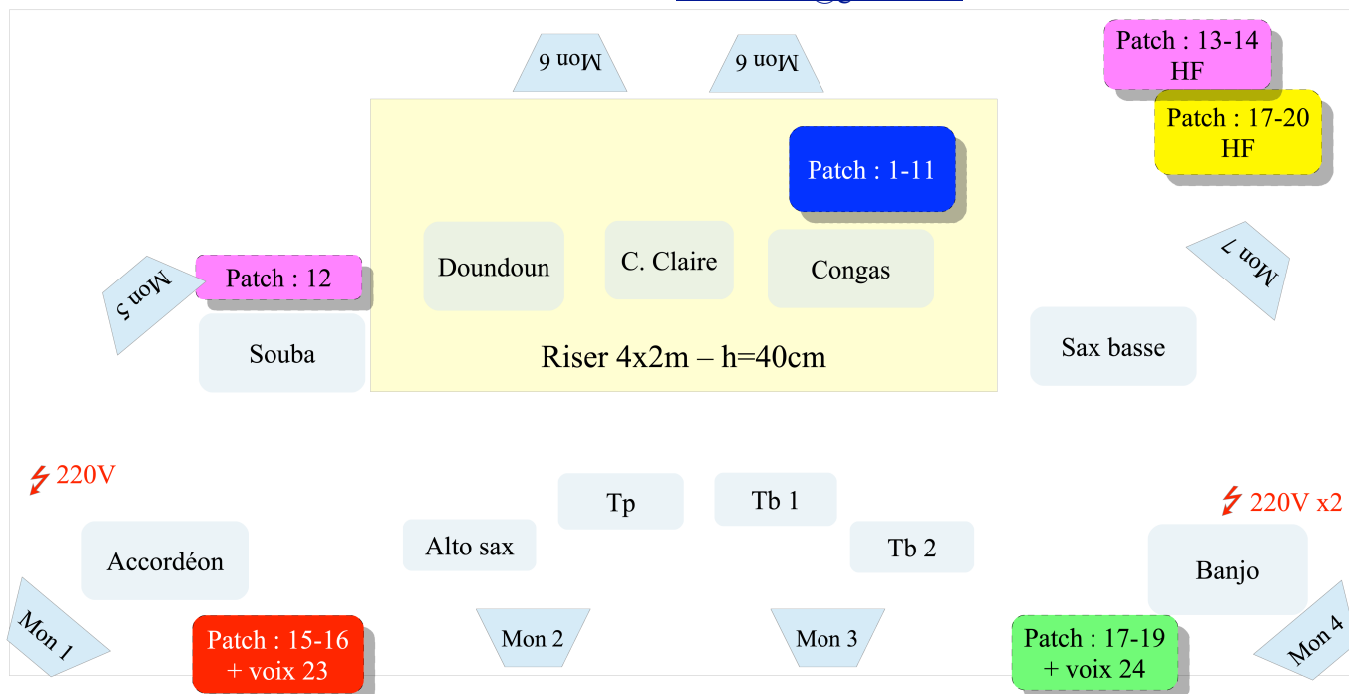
Mon 6

Mon 6

Patch : 13-14
HF

Patch : 17-20
HF

Patch : 1-11

Mon 7

Mon 5

Patch : 12

Doundoun

C. Claire

Congas

Souba

Riser 4x2m – h=40cm

Sax basse

220V

Tp

Tb 1

220V x2

Alto sax

Tb 2

Accordéon

Banjo

Mon 1

Patch : 15-16
+ voix 23

Mon 2

Mon 3

Patch : 17-19
+ voix 24

Mon 4